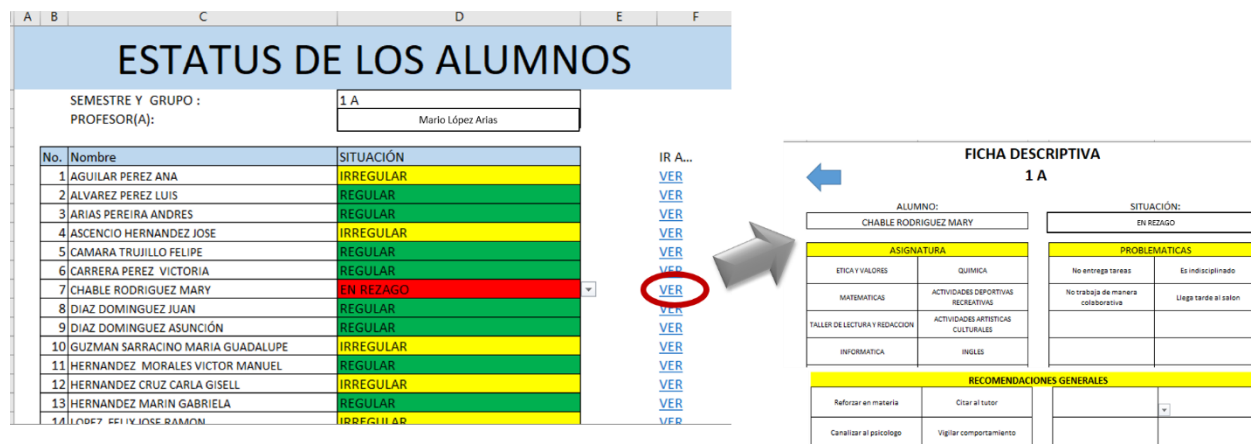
| A | B | C | D | E | F |
|---|---|---|---|---|---|

ESTATUS DE LOS ALUMNOS

SEMESTRE Y GRUPO : 1 A
PROFESOR(A): Mario López Arias

| No. | Nombre | SITUACIÓN | IR A... |
|---|---|---|---|
| 1 | AGUILAR PEREZ ANA | IRREGULAR | VER |
| 2 | ALVAREZ PEREZ LUIS | REGULAR | VER |
| 3 | ARIAS PEREIRA ANDRES | REGULAR | VER |
| 4 | ASCENCIO HERNANDEZ JOSE | IRREGULAR | VER |
| 5 | CAMARA TRUJILLO FELIPE | REGULAR | VER |
| 6 | CARRERA PEREZ VICTORIA | REGULAR | VER |
| 7 | CHABLE RODRIGUEZ MARY | EN REZAGO | VER |
| 8 | DIAZ DOMINGUEZ JUAN | REGULAR | VER |
| 9 | DIAZ DOMINGUEZ ASUNCIÓN | REGULAR | VER |
| 10 | GUZMAN SARRACINO MARIA GUADALUPE | IRREGULAR | VER |
| 11 | HERNANDEZ MORALES VICTOR MANUEL | REGULAR | VER |
| 12 | HERNANDEZ CRUZ CARLA GISELL | IRREGULAR | VER |
| 13 | HERNANDEZ MARIN GABRIELA | REGULAR | VER |
| 14 | LOPEZ FELIX JOSE RAMON | IRREGULAR | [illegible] |

FICHA DESCRIPTIVA
1 A

ALUMNO: CHABLE RODRIGUEZ MARY
SITUACIÓN: EN REZAGO

| ASIGNATURA | |
|---|---|
| ETICA Y VALORES | QUIMICA |
| MATEMATICAS | ACTIVIDADES DEPORTIVAS RECREATIVAS |
| TALLER DE LECTURA Y REDACCION | ACTIVIDADES ARTISTICAS CULTURALES |
| INFORMATICA | INGLES |

| PROBLEMATICAS | |
|---|---|
| No entrega tareas | Es indisciplinado |
| No trabaja de manera colaborativa | Llega tarde al salon |

| RECOMENDACIONES GENERALES | |
|---|---|
| Reforzar en materia | Citar al tutor |
| Canalizar al psicologo | Vigilar comportamiento |